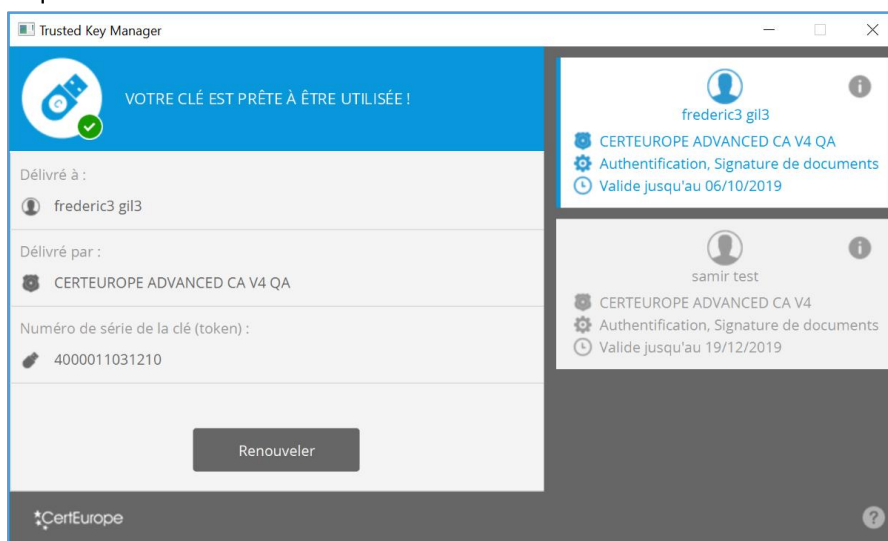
Trusted Key Manager

VOTRE CLÉ EST PRÊTE À ÊTRE UTILISÉE !

Délivré à :

frederic3 gil3

Délivré par :

CERTEUROPE ADVANCED CA V4 QA

Numéro de série de la clé (token) :

4000011031210

Renouveler

frederic3 gil3

CERTEUROPE ADVANCED CA V4 QA

Authentification, Signature de documents

Valide jusqu'au 06/10/2019

samir test

CERTEUROPE ADVANCED CA V4

Authentification, Signature de documents

Valide jusqu'au 19/12/2019

CertEurope